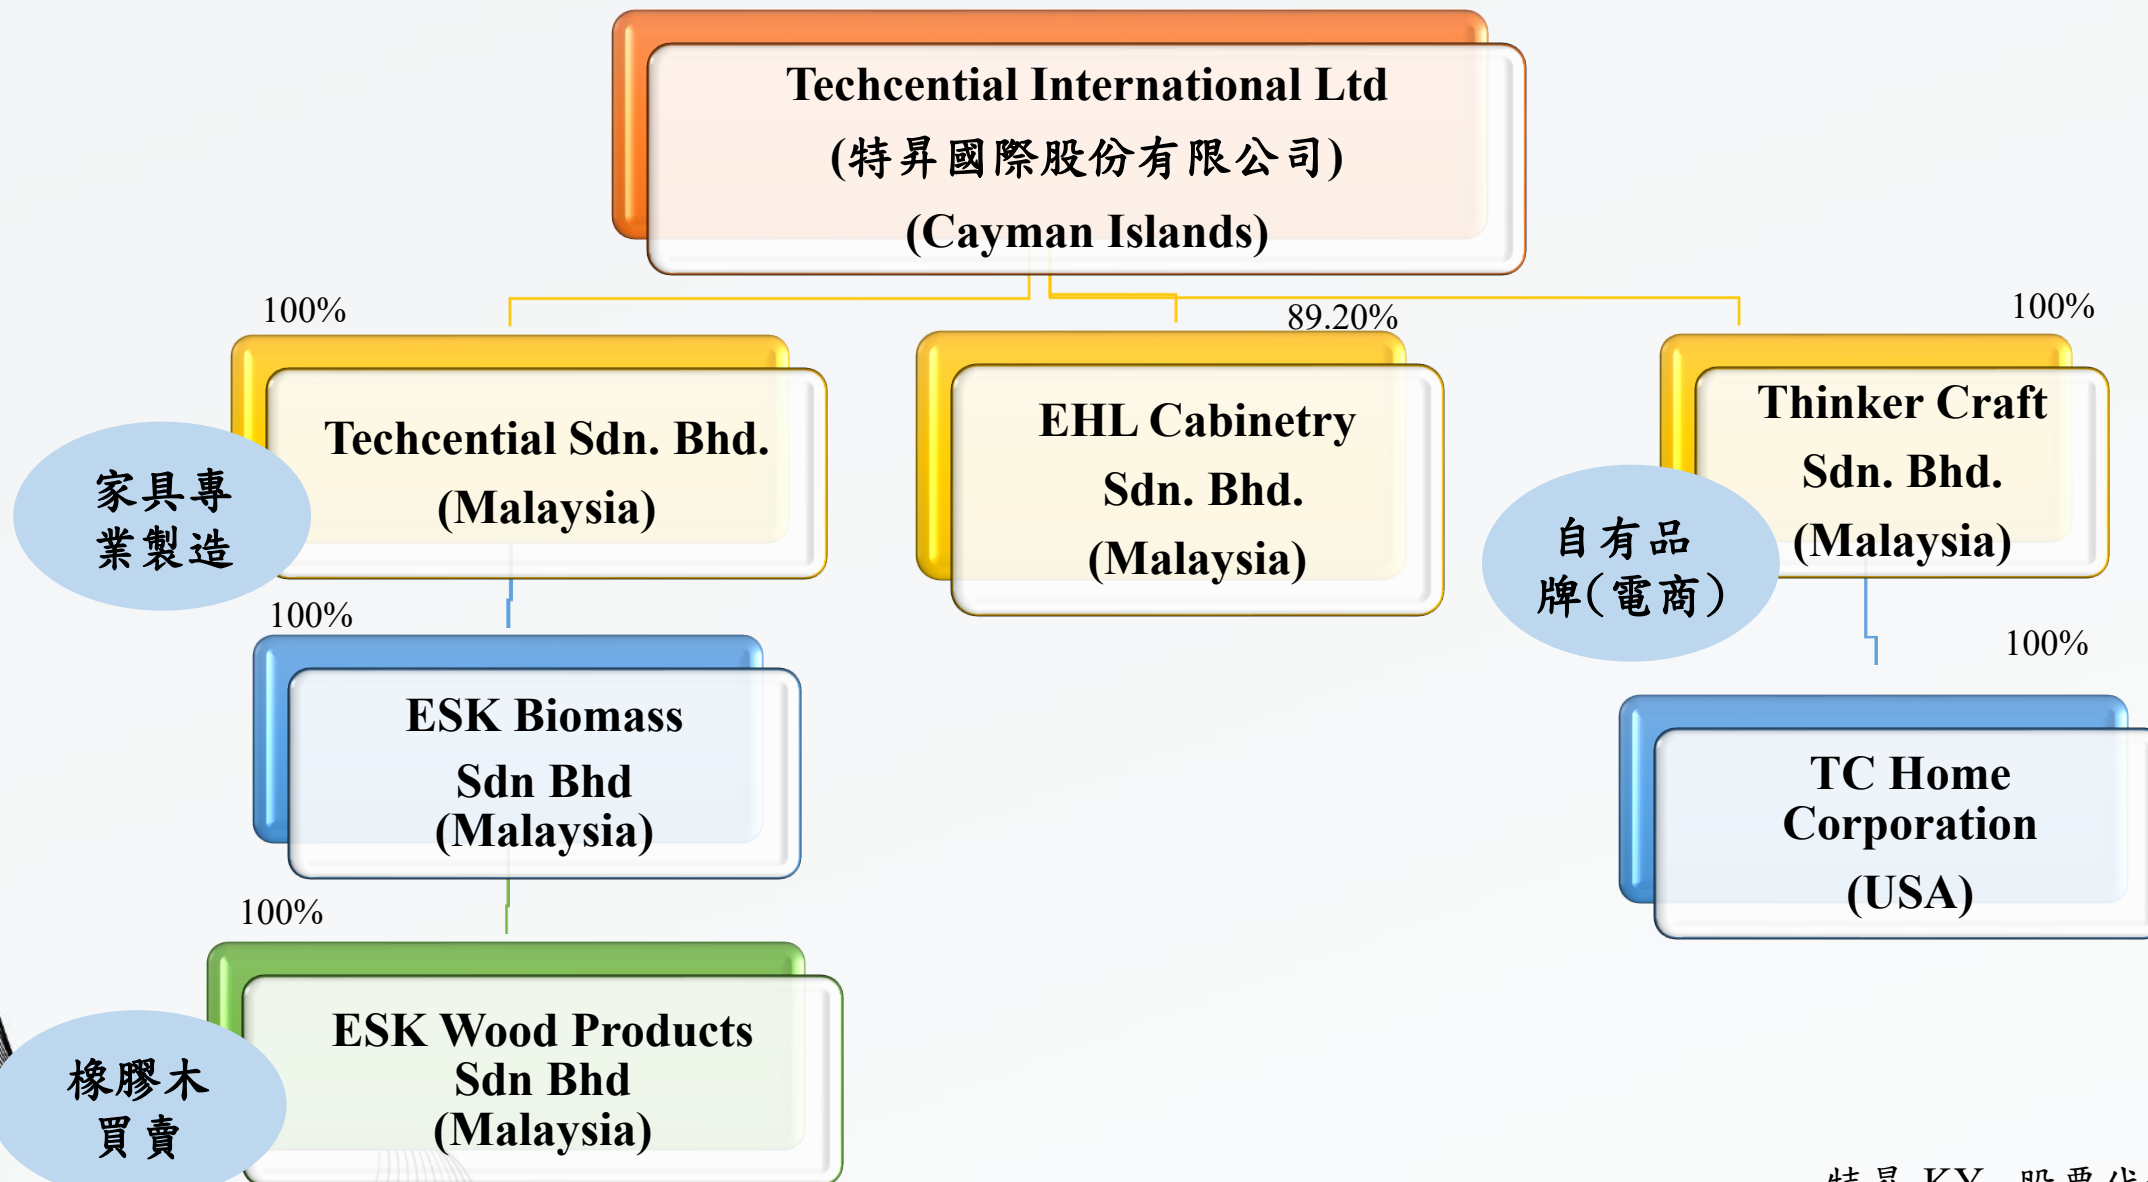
Techcential International Ltd
(特昇國際股份有限公司)
(Cayman Islands)

100%

Techcential Sdn. Bhd.
(Malaysia)

家具專業製造

89.20%

EHL Cabinetry
Sdn. Bhd.
(Malaysia)

100%

Thinker Craft
Sdn. Bhd.
(Malaysia)

自有品牌(電商)

100%

ESK Biomass
Sdn Bhd
(Malaysia)

100%

TC Home
Corporation
(USA)

100%

ESK Wood Products
Sdn Bhd
(Malaysia)

橡膠木買賣

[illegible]